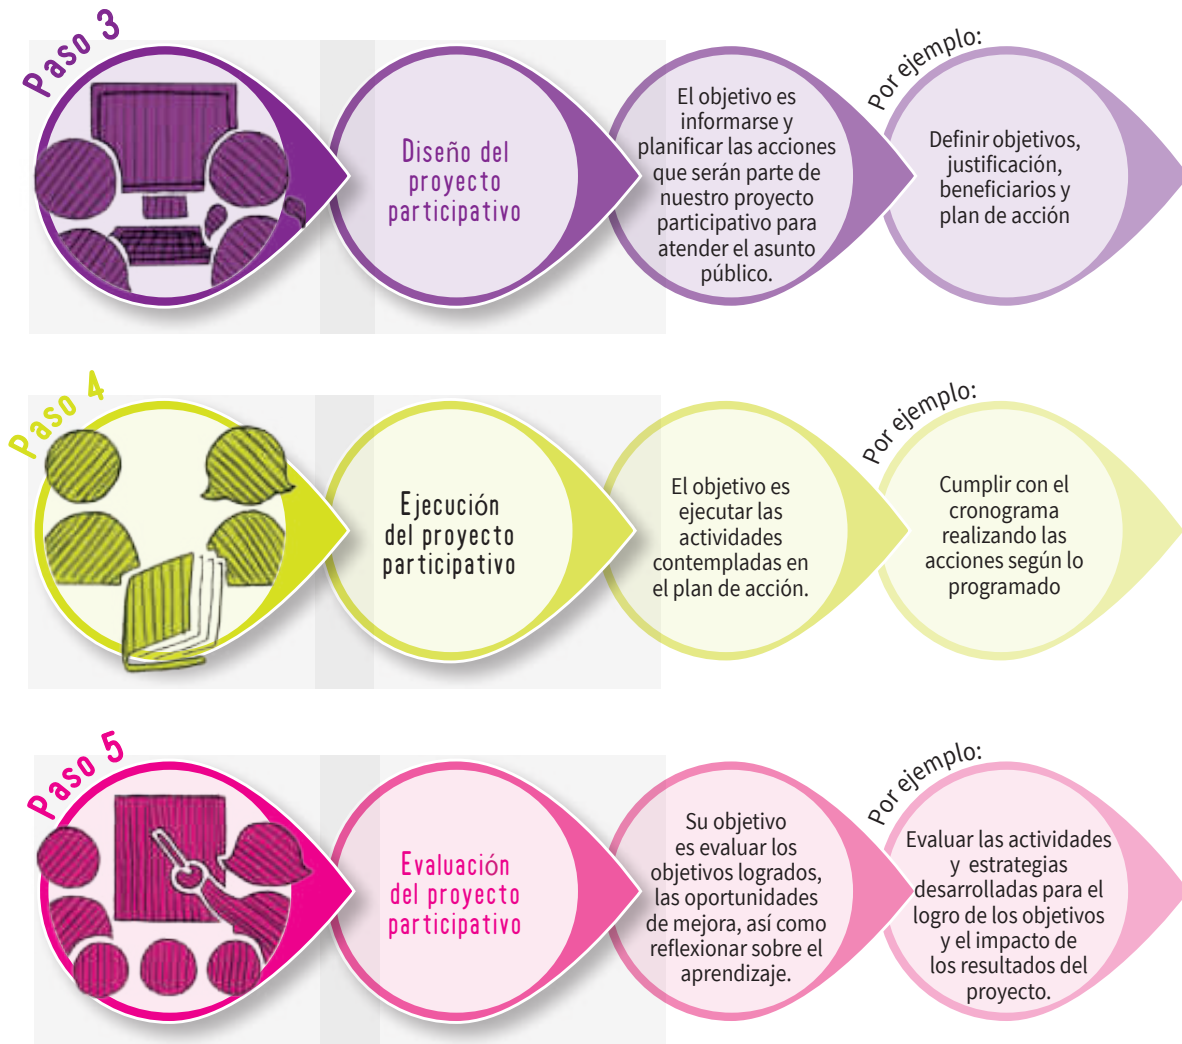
Paso 3

Diseño del proyecto participativo

El objetivo es informarse y planificar las acciones que serán parte de nuestro proyecto participativo para atender el asunto público.

Por ejemplo:

Definir objetivos, justificación, beneficiarios y plan de acción

Paso 4

Ejecución del proyecto participativo

El objetivo es ejecutar las actividades contempladas en el plan de acción.

Por ejemplo:

Cumplir con el cronograma realizando las acciones según lo programado

Paso 5

Evaluación del proyecto participativo

Su objetivo es evaluar los objetivos logrados, las oportunidades de mejora, así como reflexionar sobre el aprendizaje.

Por ejemplo:

Evaluar las actividades y estrategias desarrolladas para el logro de los objetivos y el impacto de los resultados del proyecto.